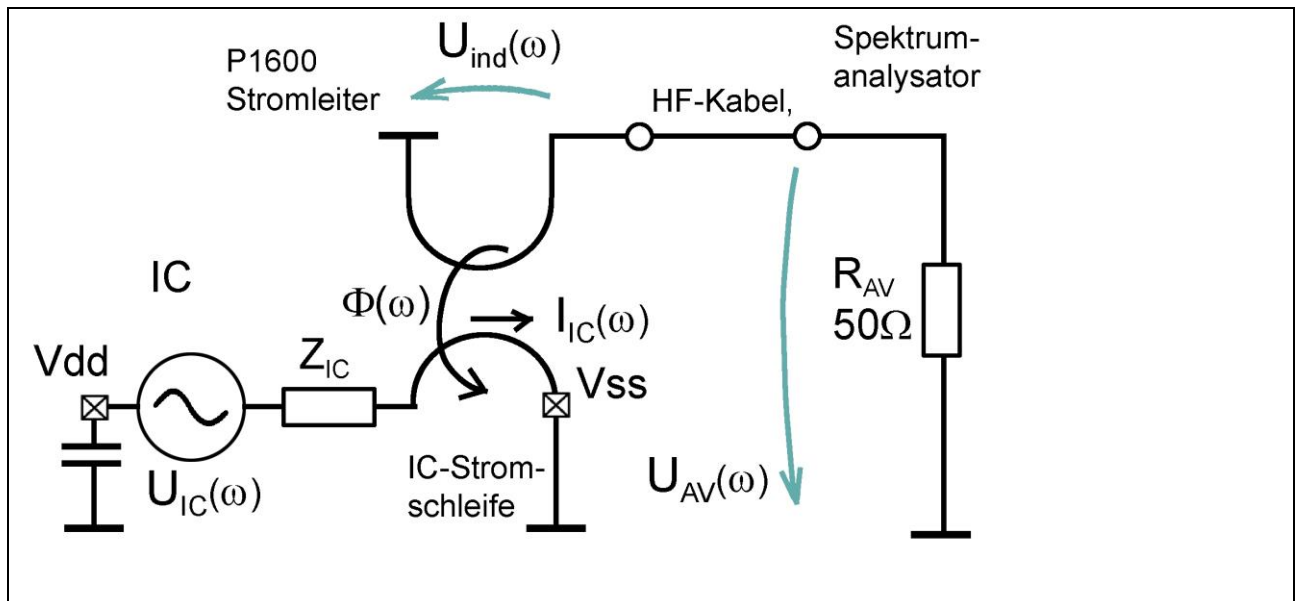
P1600 Stromleiter

$U_{ind}(\omega)$

Spektrumanalysator

HF-Kabel,

IC

$\Phi(\omega)$

$I_{IC}(\omega)$

$R_{AV}$
$50\Omega$

Vdd

$Z_{IC}$

Vss

$U_{IC}(\omega)$

IC-Stromschleife

$U_{AV}(\omega)$